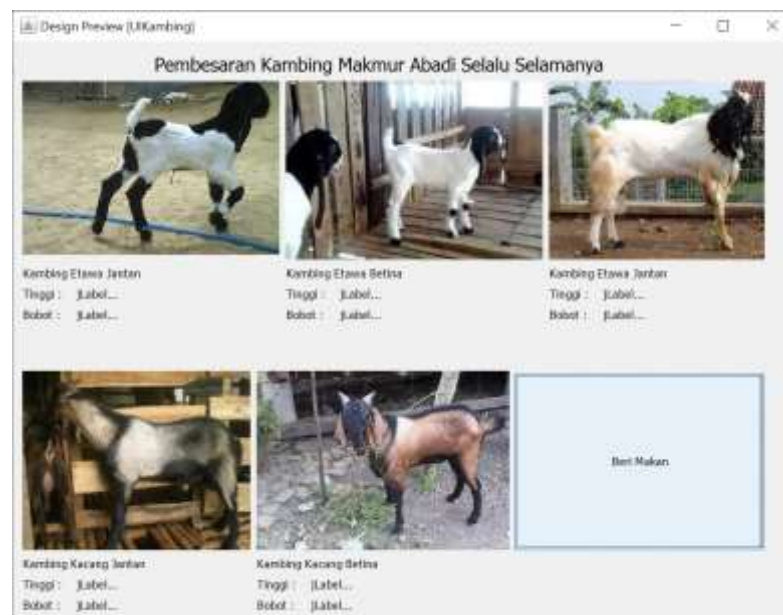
Design Preview [UIKambing]

Pembesaran Kambing Makmur Abadi Selalu Selamanya

Kambing Etawa Jantan
Tinggi : jLabel...
Bobot : jLabel...

Kambing Etawa Betina
Tinggi : jLabel...
Bobot : jLabel...

Kambing Etawa Jantan
Tinggi : jLabel...
Bobot : jLabel...

Kambing Kacang Jantan
Tinggi : jLabel...
Bobot : jLabel...

Kambing Kacang Betina
Tinggi : jLabel...
Bobot : jLabel...

Beri Makan